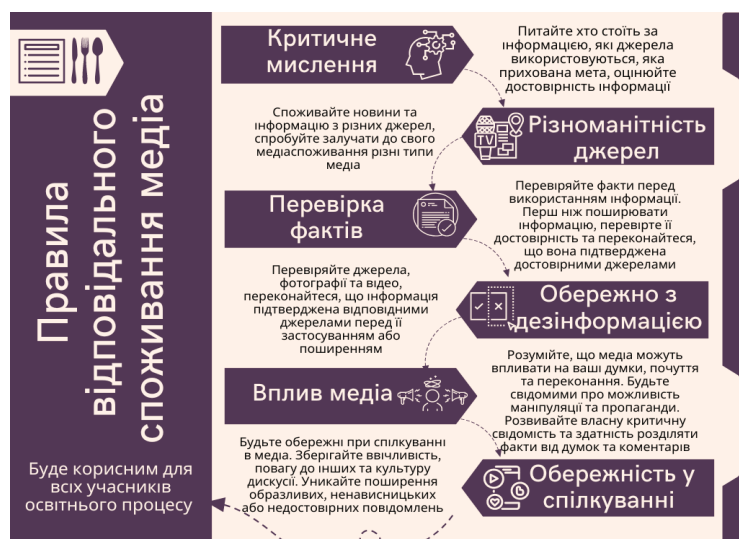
Правила відповідального споживання медіа

Буде корисним для всіх учасників освітнього процесу

Критичне мислення

Питайте хто стоїть за інформацією, які джерела використовуються, яка прихована мета, оцінюйте достовірність інформації

Споживайте новини та інформацію з різних джерел, спробуйте залучати до свого медіаспоживання різні типи медіа

Різноманітність джерел

Перевірка фактів

Перевіряйте факти перед використанням інформації. Перш ніж поширювати інформацію, перевірте її достовірність та переконайтеся, що вона підтверджена достовірними джерелами

Перевіряйте джерела, фотографії та відео, переконайтеся, що інформація підтверджена відповідними джерелами перед її застосуванням або поширенням

Обережно з дезінформацією

Вплив медіа

Розумійте, що медіа можуть впливати на ваші думки, почуття та переконання. Будьте свідомими про можливість маніпуляції та пропаганди. Розвивайте власну критичну свідомість та здатність розділяти факти від думок та коментарів

Будьте обережні при спілкуванні в медіа. Зберігайте ввічливість, повагу до інших та культуру дискусії. Уникайте поширення образливих, ненависницьких або недостовірних повідомлень

Обережність у спілкуванні